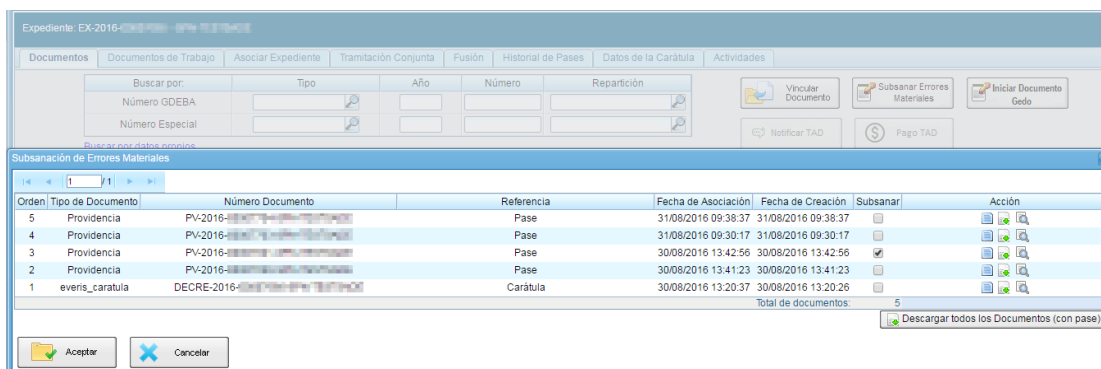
Expediente: EX-2016-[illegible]

Documentos | Documentos de Trabajo | Asociar Expediente | Tramitación Conjunta | Fusión | Historial de Pases | Datos de la Carátula | Actividades

| Buscar por: | Tipo | Año | Número | Repartición |
|---|---|---|---|---|
| Número GDEBA | | | | |
| Número Especial | | | | |

Buscar por datos propios

Vincular Documento
Subsanar Errores Materiales
Iniciar Documento Gedo
Notificar TAD
Pago TAD

Subsanación de Errores Materiales

1 /1

| Orden | Tipo de Documento | Número Documento | Referencia | Fecha de Asociación | Fecha de Creación | Subsanar | Acción |
|---|---|---|---|---|---|---|---|
| 5 | Providencia | PV-2016-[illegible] | Pase | 31/08/2016 09:38:37 | 31/08/2016 09:38:37 | | |
| 4 | Providencia | PV-2016-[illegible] | Pase | 31/08/2016 09:30:17 | 31/08/2016 09:30:17 | | |
| 3 | Providencia | PV-2016-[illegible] | Pase | 30/08/2016 13:42:56 | 30/08/2016 13:42:56 | ✔ | |
| 2 | Providencia | PV-2016-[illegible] | Pase | 30/08/2016 13:41:23 | 30/08/2016 13:41:23 | | |
| 1 | everis_caratula | DECRE-2016-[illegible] | Carátula | 30/08/2016 13:20:37 | 30/08/2016 13:20:26 | | |

Total de documentos: 5

Descargar todos los Documentos (con pase)

Aceptar
Cancelar